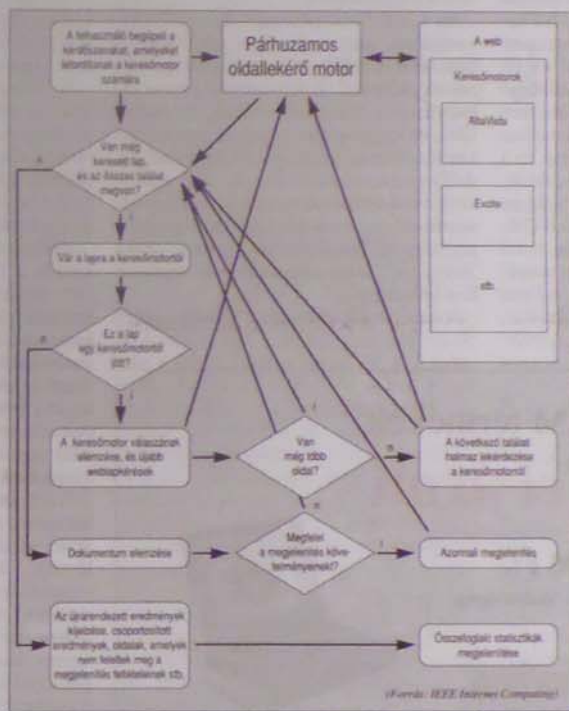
A felhasználó begépeli a kérdéssorozatot, amelyekkel lefordítanak a keresőmotor számára

Párhuzamos oldallekérő motor

A web

Keresőmotorok

AltaVista

Excite

stb.

Van még keresett lap, és az összes találat megvan?

n

i

Vár a lapra a keresőmotortól

Ez a lap egy keresőmotortól jött?

n

i

A keresőmotor válaszának elemzése, és újabb weblapkérések

Van még több oldal?

i

n

A következő találat halmaz lekérdezése a keresőmotortól

Dokumentum elemzése

Megfelel a megjelenítés követelményeinek?

i

Azonnali megjelenítés

Az újrarendezett eredmények kijelzése, csoportosított eredmények, oldalak, amelyek nem felelnek meg a megjelenítés feltételeinek stb.

Összefoglaló statisztikák megjelenítése

(Forrás: IEEE Internet Computing)